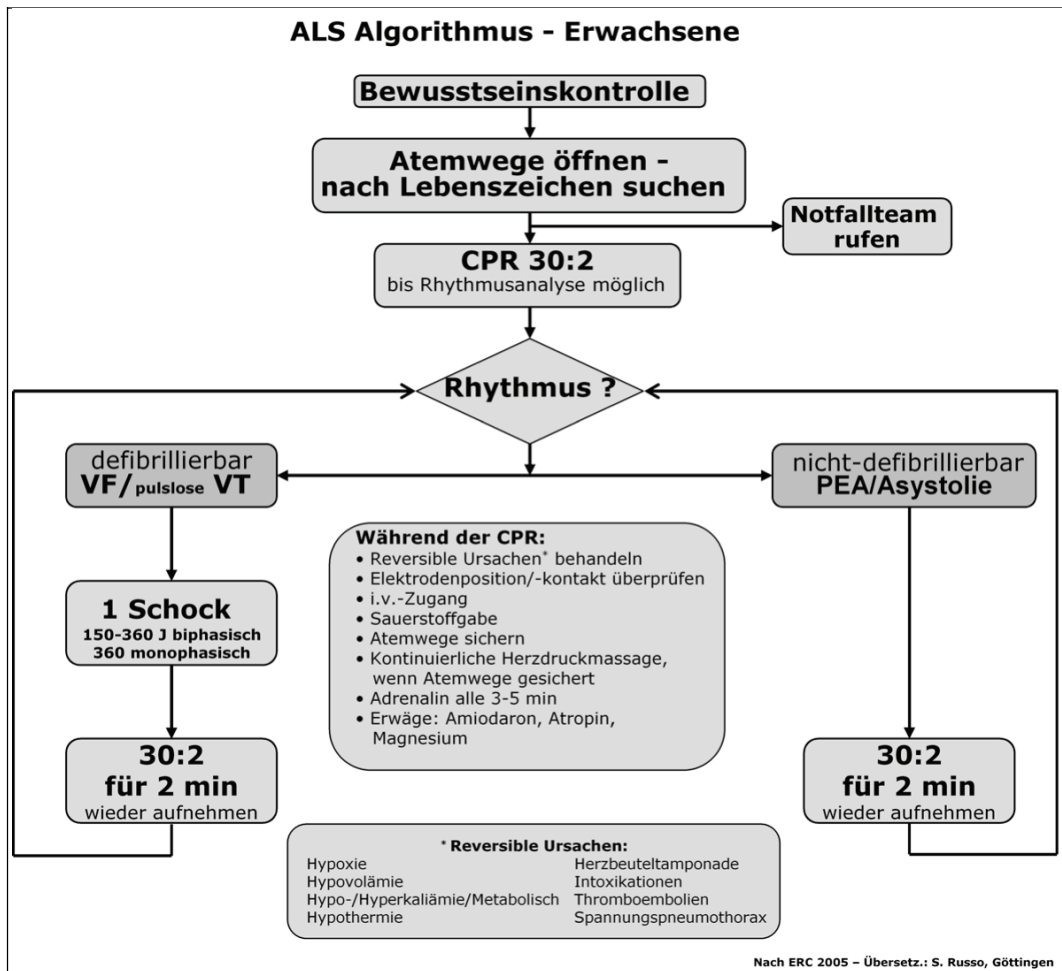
ALS Algorithmus - Erwachsene

Bewusstseinskontrolle

Atemwege öffnen - nach Lebenszeichen suchen

Notfallteam rufen

CPR 30:2
bis Rhythmusanalyse möglich

Rhythmus ?

defibrillierbar
VF/pulslose VT

nicht-defibrillierbar
PEA/Asystolie

1 Schock
150-360 J biphasisch
360 monophasisch

Während der CPR:
• Reversible Ursachen* behandeln
• Elektrodenposition/-kontakt überprüfen
• i.v.-Zugang
• Sauerstoffgabe
• Atemwege sichern
• Kontinuierliche Herzdruckmassage, wenn Atemwege gesichert
• Adrenalin alle 3-5 min
• Erwäge: Amiodaron, Atropin, Magnesium

30:2
für 2 min
wieder aufnehmen

30:2
für 2 min
wieder aufnehmen

* Reversible Ursachen:
Hypoxie
Hypovolämie
Hypo-/Hyperkaliämie/Metabolisch
Hypothermie

Herzbeuteltamponade
Intoxikationen
Thromboembolien
Spannungspneumothorax

Nach ERC 2005 – Übersetz.: S. Russo, Göttingen